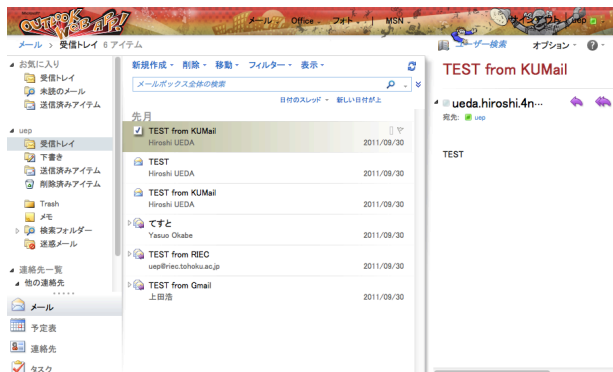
OUTLOOK WEB APP

メール・ Office・ フォト・ | MSN・ | サインアウト uep

メール > 受信トレイ 6 アイテム

ユーザー検索 オプション・ ?・

お気に入り
受信トレイ
未読のメール
送信済みアイテム

uep
受信トレイ
下書き
送信済みアイテム
削除済みアイテム
Trash
メモ
検索フォルダー
迷惑メール

連絡先一覧
他の連絡先

メール
予定表
連絡先
タスク

新規作成・ 削除・ 移動・ フィルター・ 表示・

メールボックス全体の検索

日付のスレッド・ 新しい日付が上

先月

TEST from KUMail
Hiroshi UEDA 2011/09/30

TEST
Hiroshi UEDA 2011/09/30

TEST from KUMail
Hiroshi UEDA 2011/09/30

てすと
Yasuo Okabe 2011/09/30

TEST from RIEC
uep@riec.tohoku.ac.jp 2011/09/30

TEST from Gmail
上田浩 2011/09/30

TEST from KUMail

ueda.hiroshi.4n-

宛先: uep

TEST